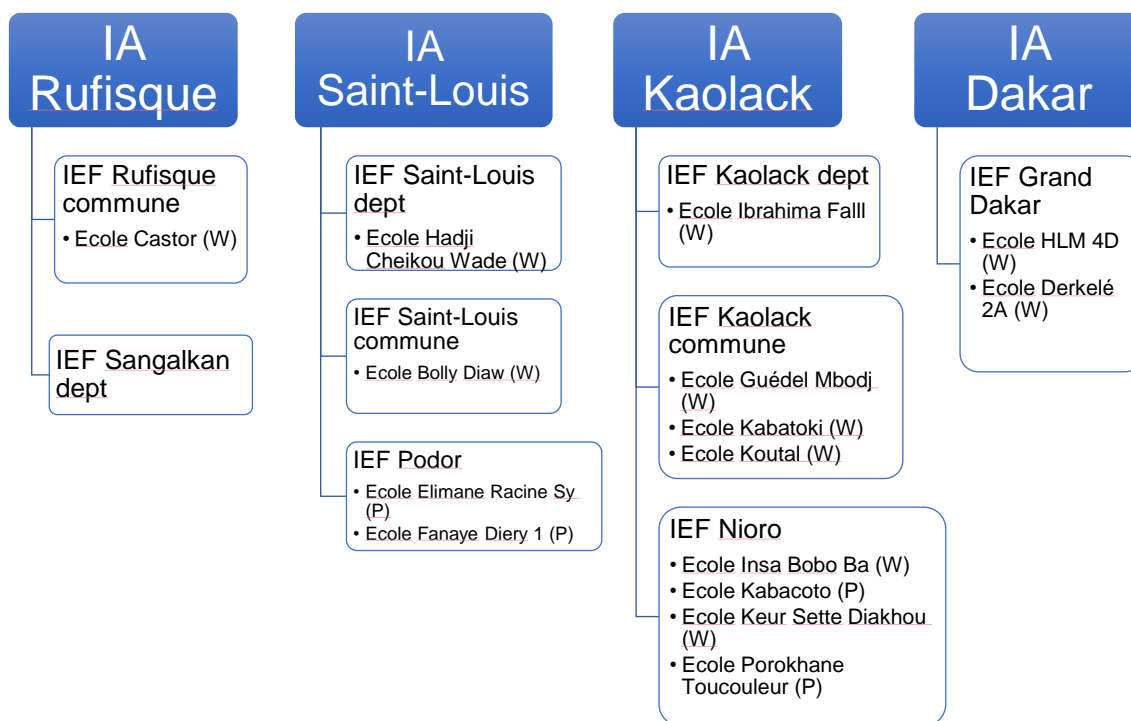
IA Rufisque

IEF Rufisque commune
• Ecole Castor (W)

IEF Sangalkan dept

IA Saint-Louis

IEF Saint-Louis dept
• Ecole Hadji Cheikou Wade (W)

IEF Saint-Louis commune
• Ecole Bolly Diaw (W)

IEF Podor
• Ecole Elimane Racine Sy (P)
• Ecole Fanaye Diery 1 (P)

IA Kaolack

IEF Kaolack dept
• Ecole Ibrahima Falll (W)

IEF Kaolack commune
• Ecole Guédel Mbodj (W)
• Ecole Kabatoki (W)
• Ecole Koutal (W)

IEF Nioro
• Ecole Insa Bobo Ba (W)
• Ecole Kabacoto (P)
• Ecole Keur Sette Diakhou (W)
• Ecole Porokhane Toucouleur (P)

IA Dakar

IEF Grand Dakar
• Ecole HLM 4D (W)
• Ecole Derkelé 2A (W)